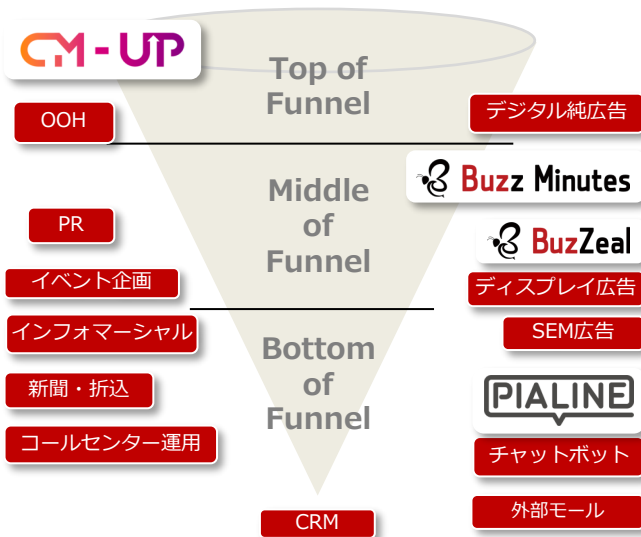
CM - UP

Top of Funnel

OOH

デジタル純広告

Middle of Funnel

Buzz Minutes

PR

BuzZeal

イベント企画

ディスプレイ広告

インフォマーシャル

SEM広告

Bottom of Funnel

新聞・折込

PIALINE

コールセンター運用

チャットボット

外部モール

CRM